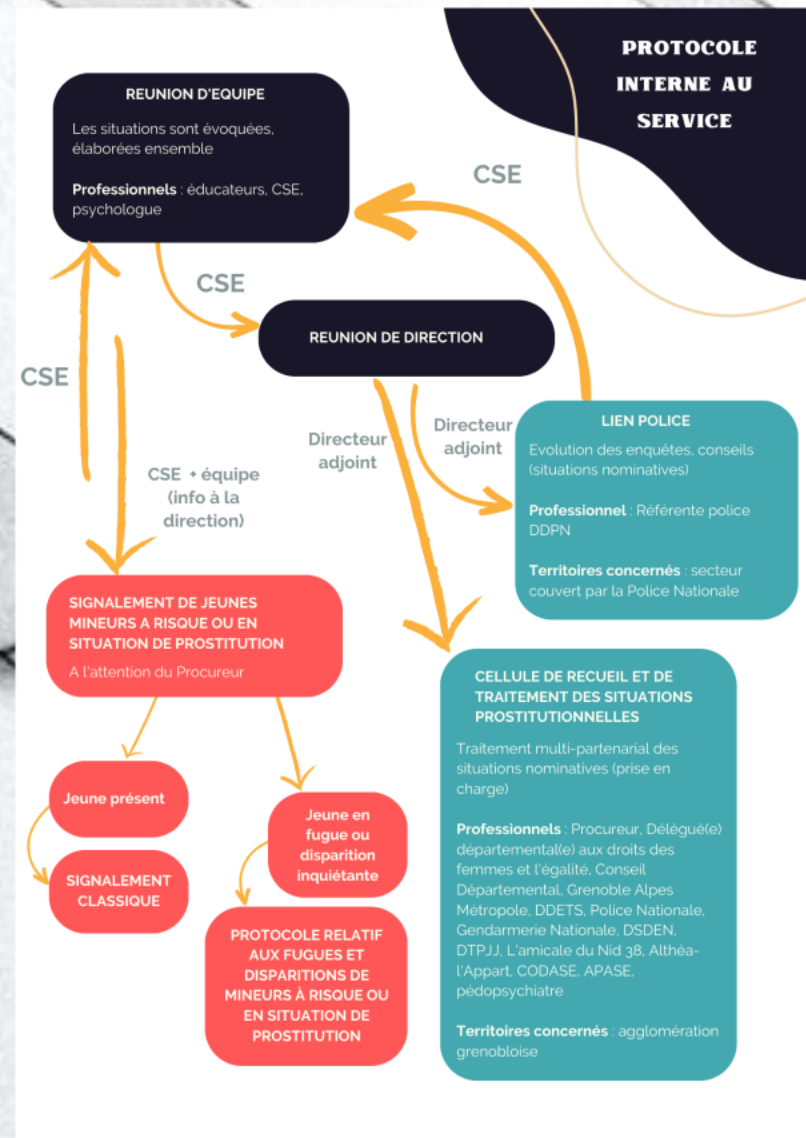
PROTOCOLE INTERNE AU SERVICE

REUNION D'EQUIPE

Les situations sont évoquées, élaborées ensemble

Professionnels : éducateurs, CSE, psychologue

CSE

CSE

REUNION DE DIRECTION

CSE

CSE + équipe (info à la direction)

Directeur adjoint

Directeur adjoint

LIEN POLICE

Evolution des enquêtes, conseils (situations nominatives)

Professionnel : Référente police DDPN

Territoires concernés : secteur couvert par la Police Nationale

SIGNALEMENT DE JEUNES MINEURS A RISQUE OU EN SITUATION DE PROSTITUTION

A l'attention du Procureur

CELLULE DE RECUEIL ET DE TRAITEMENT DES SITUATIONS PROSTITUTIONNELLES

Traitement multi-partenarial des situations nominatives (prise en charge)

Professionnels : Procureur, Délégué(e) départemental(e) aux droits des femmes et l'égalité, Conseil Départemental, Grenoble Alpes Métropole, DDETS, Police Nationale, Gendarmerie Nationale, DSDEN, DTPJJ, L'amicale du Nid 38, Althéa-l'Appart, CODASE, APASE, pédopsychiatre

Territoires concernés : agglomération grenobloise

Jeune présent

SIGNALEMENT CLASSIQUE

Jeune en fugue ou disparition inquiétante

PROTOCOLE RELATIF AUX FUGUES ET DISPARITIONS DE MINEURS À RISQUE OU EN SITUATION DE PROSTITUTION